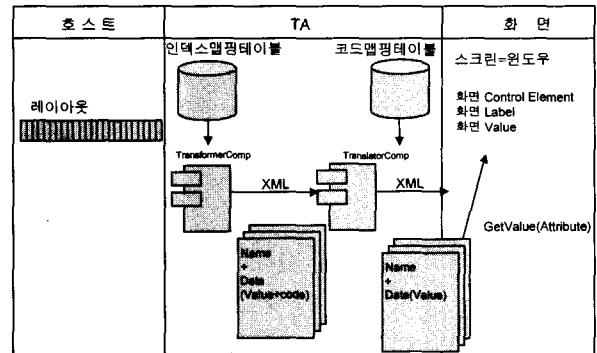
| 호스트 | TA | 화면 |
|---|---|---|

레이아웃

인덱스맵핑테이블

코드맵핑테이블

TransformerComp

TranslatorComp

XML

XML

Name
+
Data
(Value+code)

Name
+
Data(Value)

스크린=윈도우

화면 Control Element
화면 Label
화면 Value

GetValue(Attribute)